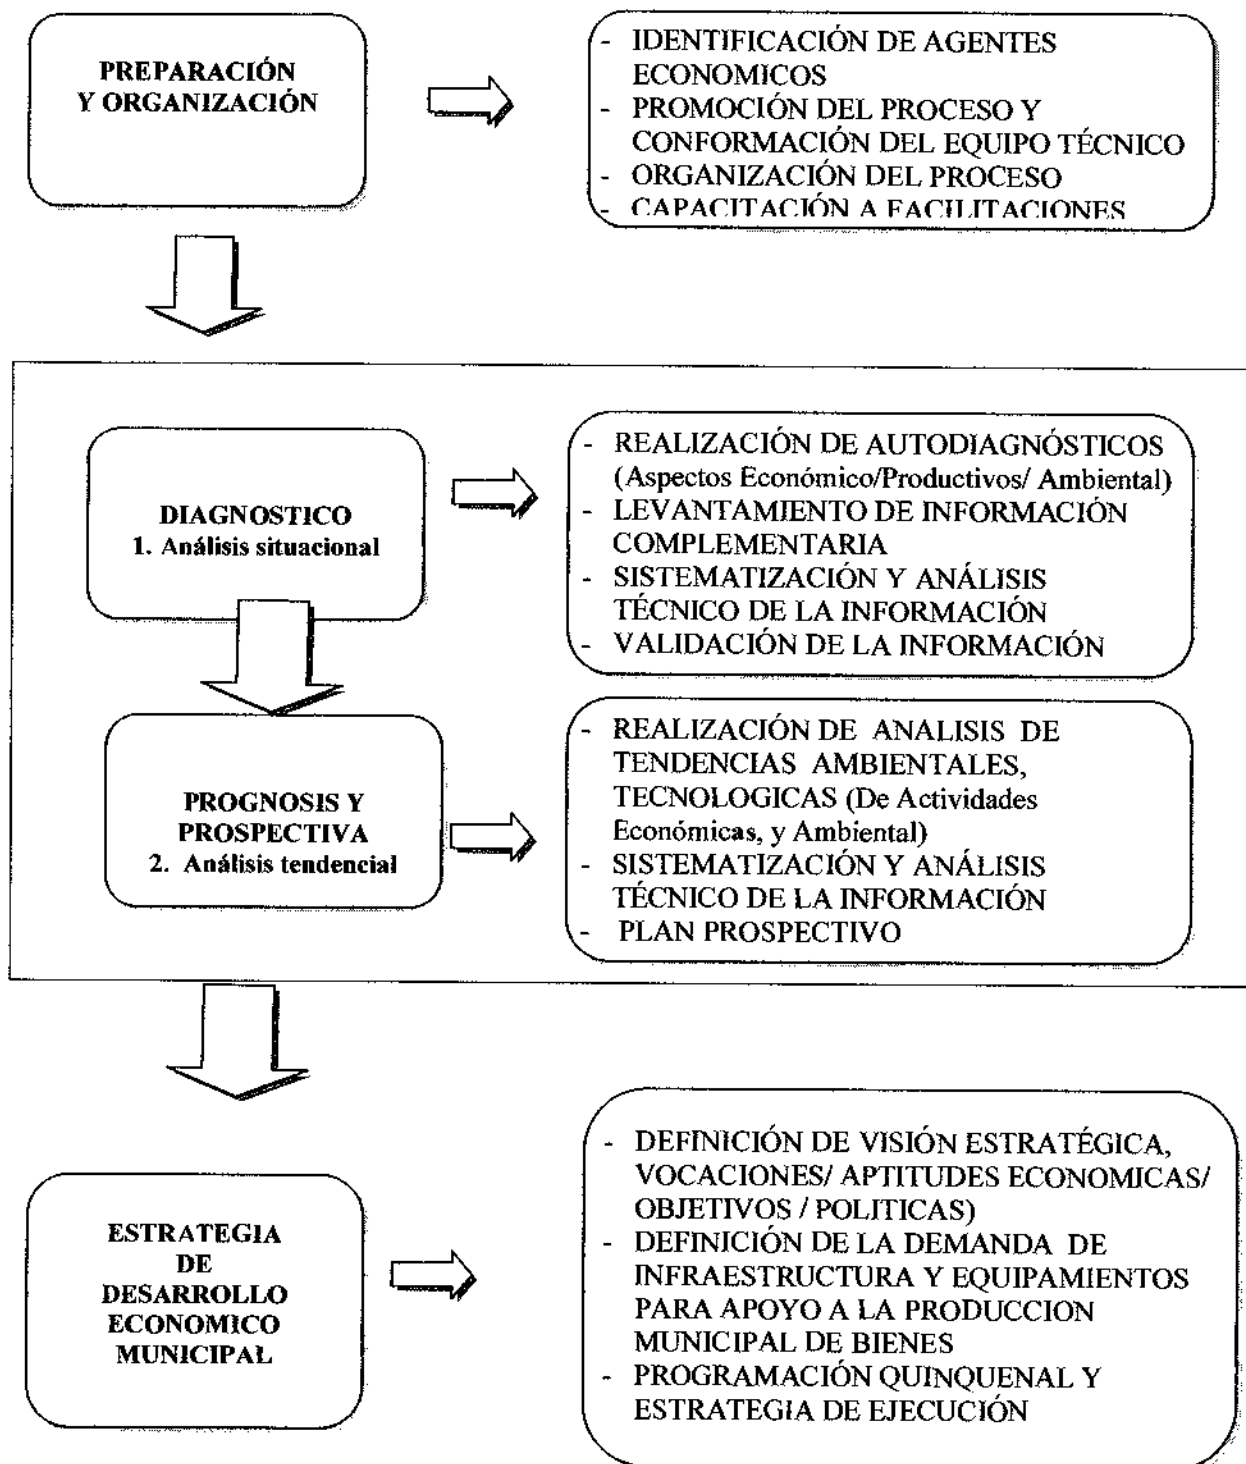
PREPARACIÓN Y ORGANIZACIÓN

- IDENTIFICACIÓN DE AGENTES ECONOMICOS
- PROMOCIÓN DEL PROCESO Y CONFORMACIÓN DEL EQUIPO TÉCNICO
- ORGANIZACIÓN DEL PROCESO
- CAPACITACIÓN A FACILITACIONES

DIAGNOSTICO
1. Análisis situacional

- REALIZACIÓN DE AUTODIAGNÓSTICOS (Aspectos Económico/Productivos/ Ambiental)
- LEVANTAMIENTO DE INFORMACIÓN COMPLEMENTARIA
- SISTEMATIZACIÓN Y ANÁLISIS TÉCNICO DE LA INFORMACIÓN
- VALIDACIÓN DE LA INFORMACIÓN

PROGNOSIS Y PROSPECTIVA
2. Análisis tendencial

- REALIZACIÓN DE ANALISIS DE TENDENCIAS AMBIENTALES, TECNOLOGICAS (De Actividades Económicas, y Ambiental)
- SISTEMATIZACIÓN Y ANÁLISIS TÉCNICO DE LA INFORMACIÓN
- PLAN PROSPECTIVO

ESTRATEGIA DE DESARROLLO ECONOMICO MUNICIPAL

- DEFINICIÓN DE VISIÓN ESTRATÉGICA, VOCACIONES/ APTITUDES ECONOMICAS/ OBJETIVOS / POLITICAS)
- DEFINICIÓN DE LA DEMANDA DE INFRAESTRUCTURA Y EQUIPAMIENTOS PARA APOYO A LA PRODUCCION MUNICIPAL DE BIENES
- PROGRAMACIÓN QUINQUENAL Y ESTRATEGIA DE EJECUCIÓN